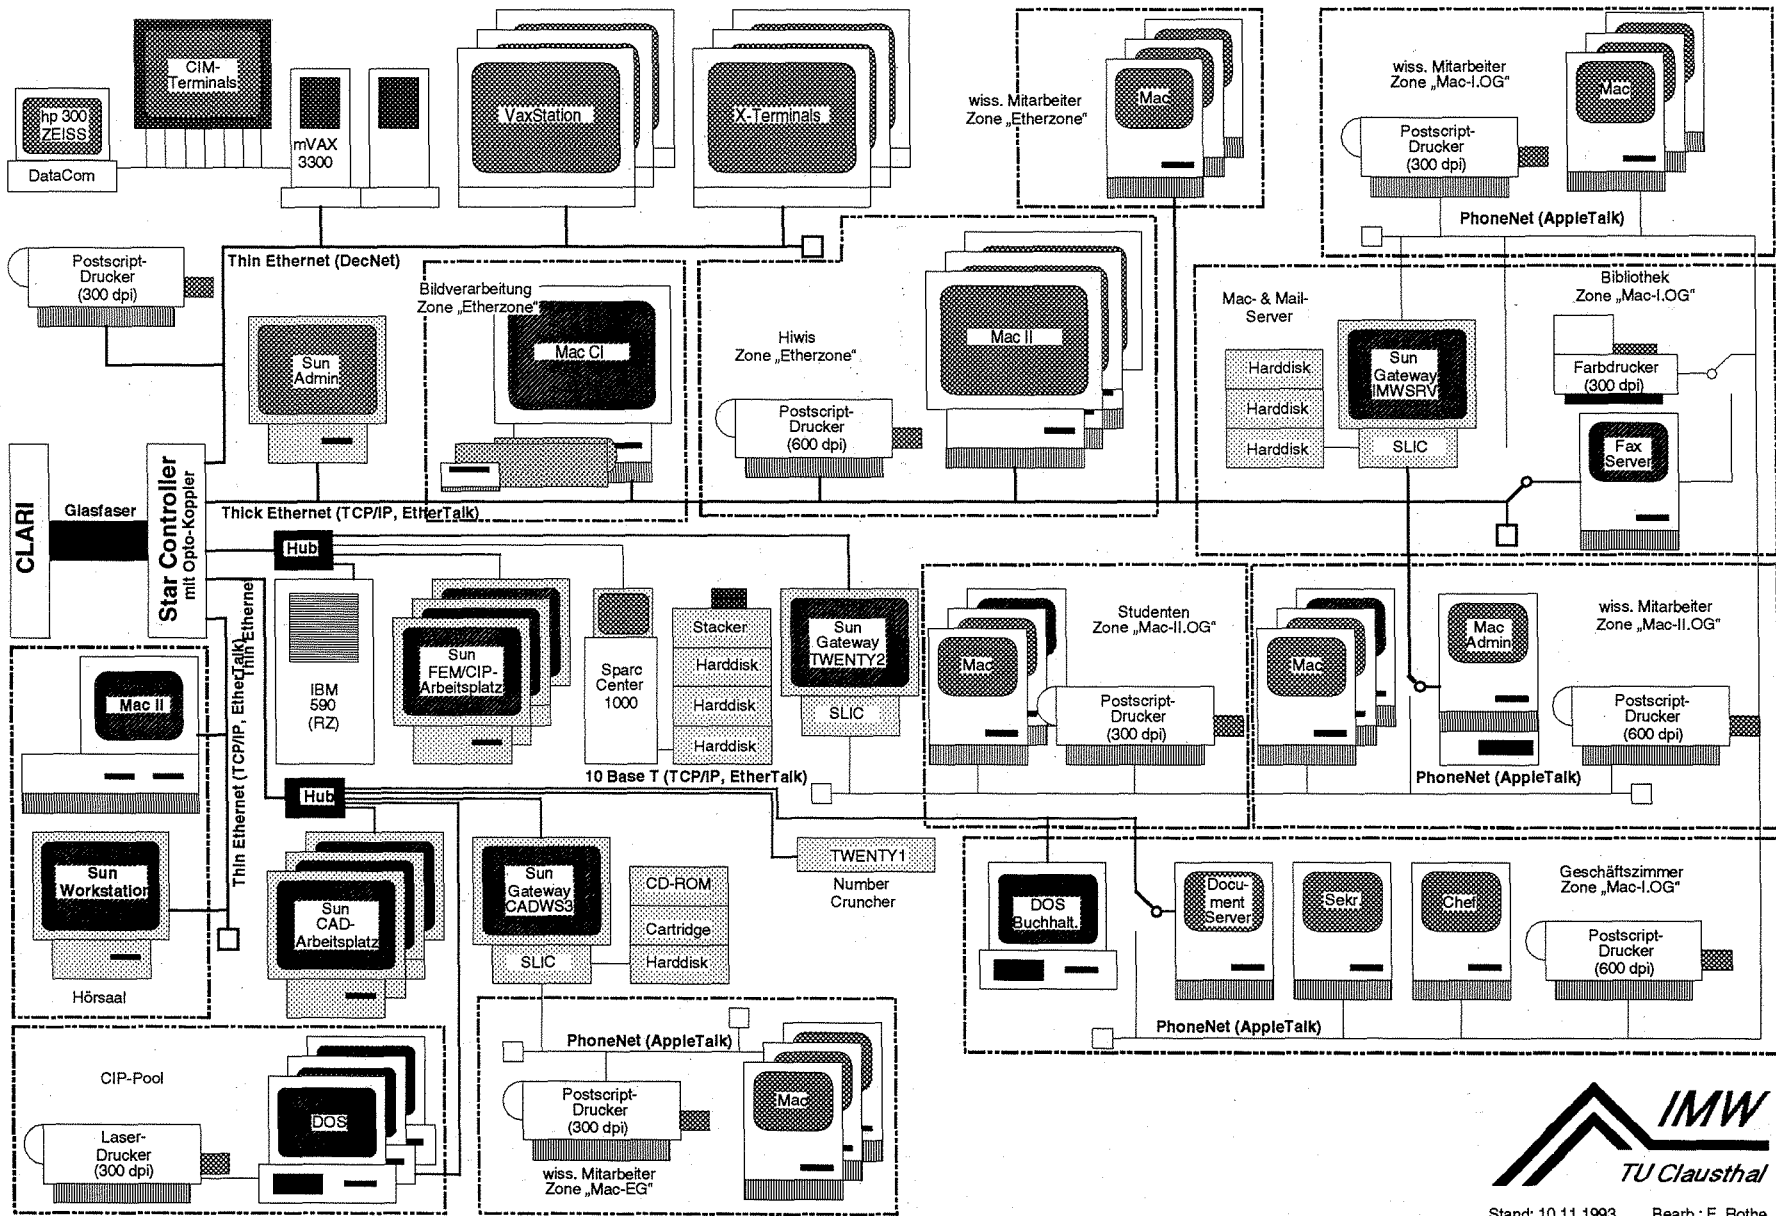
hp 300
ZEISS
DataCom
CIM-
Terminals
mVAX
3300
VaxStation
X-Terminals
wiss. Mitarbeiter
Zone „Etherzone"
Mac
wiss. Mitarbeiter
Zone „Mac-I.OG"
Postscript-
Drucker
(300 dpi)
Mac
PhoneNet (AppleTalk)

Postscript-
Drucker
(300 dpi)
Thin Ethernet (DecNet)
Bildverarbeitung
Zone „Etherzone"
Sun
Admin
Mac CI
Hiwis
Zone „Etherzone"
Postscript-
Drucker
(600 dpi)
Mac II
Mac- & Mail-
Server
Harddisk
Harddisk
Harddisk
Sun
Gateway
IMWSRV
SLIC
Bibliothek
Zone „Mac-I.OG"
Farbdrucker
(300 dpi)
Fax
Server

CLARI
Glasfaser
Star Controller
mit Opto-Koppler
Thick Ethernet (TCP/IP, EtherTalk)
Hub
Thin Ethernet
IBM
590
(RZ)
Sun
FEM/CIP-
Arbeitsplatz
Sparc
Center
1000
Stacker
Harddisk
Harddisk
Harddisk
Sun
Gateway
TWENTY2
SLIC
Studenten
Zone „Mac-II.OG"
Mac
Postscript-
Drucker
(300 dpi)
Mac
Mac
Admin
wiss. Mitarbeiter
Zone „Mac-II.OG"
Postscript-
Drucker
(600 dpi)
PhoneNet (AppleTalk)
10 Base T (TCP/IP, EtherTalk)
Mac II
Thin Ethernet (TCP/IP, EtherTalk)
Hub
Sun
Workstation
Hörsaal
Sun
CAD-
Arbeitsplatz
Sun
Gateway
CADWS3
SLIC
CD-ROM
Cartridge
Harddisk
TWENTY1
Number
Cruncher
DOS
Buchhalt.
Docu-
ment
Server
Sekr
Chef
Geschäftszimmer
Zone „Mac-I.OG"
Postscript-
Drucker
(600 dpi)
PhoneNet (AppleTalk)
CIP-Pool
Laser-
Drucker
(300 dpi)
DOS
PhoneNet (AppleTalk)
Postscript-
Drucker
(300 dpi)
Mac
wiss. Mitarbeiter
Zone „Mac-EG"
IMW
TU Clausthal
Stand: 10.11.1993 Bearb.: F. Rothe